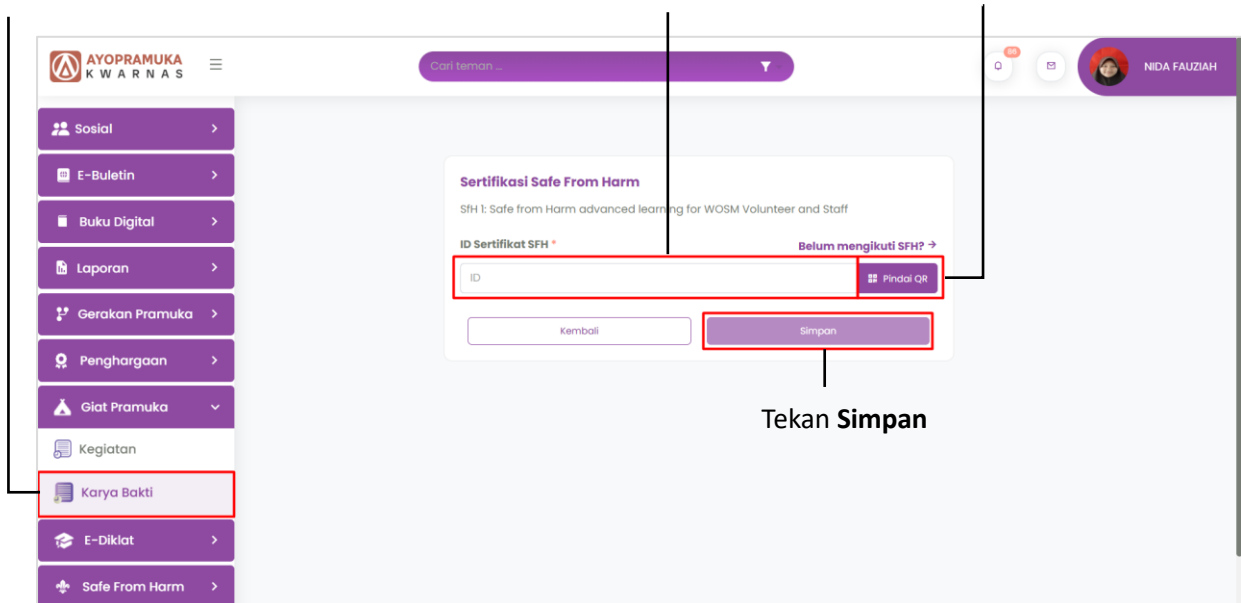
AYOPRAMUKA
KWARNAS

Cari teman ...

99+

NIDA FAUZIAH

Sosial

E-Buletin

Buku Digital

Laporan

Gerakan Pramuka

Penghargaan

Giat Pramuka

Kegiatan

Karya Bakti

E-Diklat

Safe From Harm

Sertifikasi Safe From Harm

SfH 1: Safe from Harm advanced learning for WOSM Volunteer and Staff

ID Sertifikat SFH *

Belum mengikuti SFH? →

ID

Pindai QR

Kembali

Simpan

Tekan **Simpan**